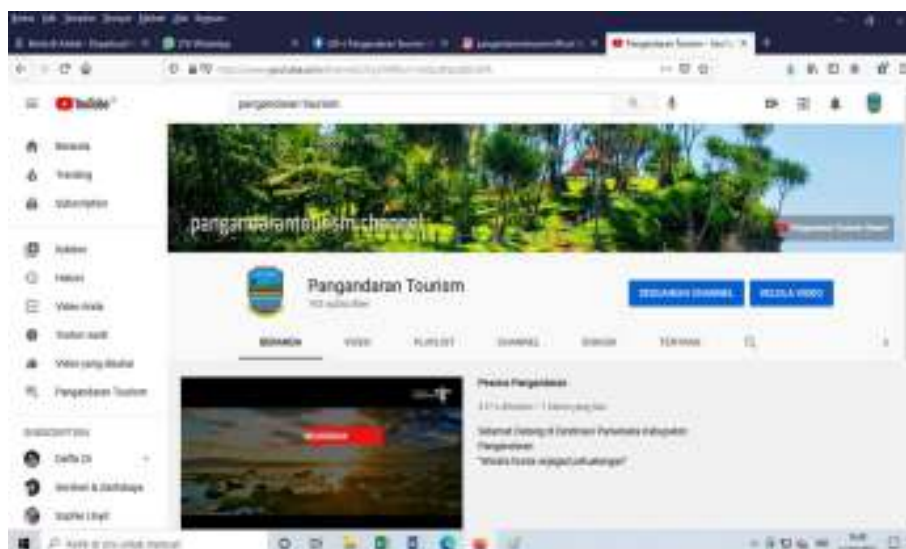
YouTube

pangandaran tourism

Beranda

Trending

Subscription

Koleksi

Histori

Video Anda

Tonton nanti

Video yang disukai

Pangandaran Tourism

SUBSCRIPTION

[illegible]

pangandarantourism.channel

Pangandaran Tourism

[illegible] subscriber

SESUAIKAN CHANNEL

KELOLA VIDEO

BERANDA

VIDEO

PLAYLIST

CHANNEL

DISKUSI

TENTANG

Pesona Pangandaran

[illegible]

Selamat Datang di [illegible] Pariwisata Kabupaten Pangandaran

"Wisata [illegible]"